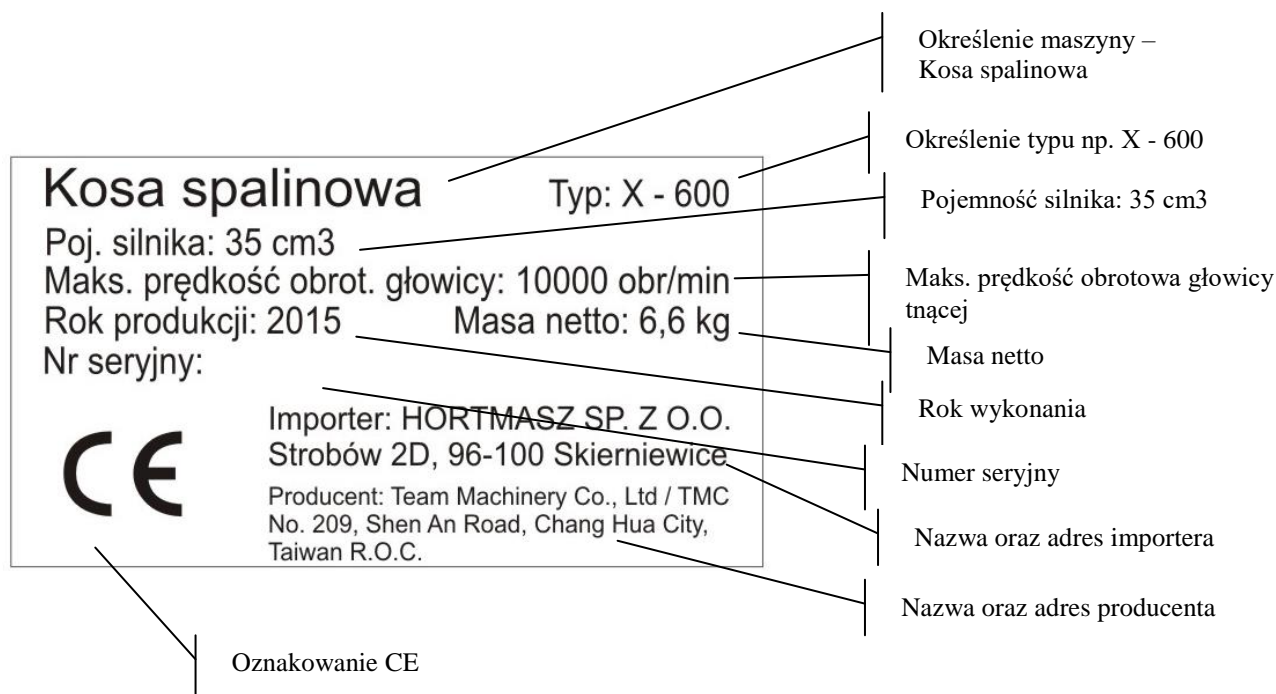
Kosa spalinowa

Typ: X - 600

Poj. silnika: 35 cm3

Maks. prędkość obrot. głowicy: 10000 obr/min

Rok produkcji: 2015

Masa netto: 6,6 kg

Nr seryjny:

CE

Importer: HORTMASZ SP. Z O.O.
Strobów 2D, 96-100 Skierniewice

Producent: Team Machinery Co., Ltd / TMC
No. 209, Shen An Road, Chang Hua City,
Taiwan R.O.C.

Określenie maszyny – Kosa spalinowa

Określenie typu np. X - 600

Pojemność silnika: 35 cm3

Maks. prędkość obrotowa głowicy tnącej

Masa netto

Rok wykonania

Numer seryjny

Nazwa oraz adres importera

Nazwa oraz adres producenta

Oznakowanie CE